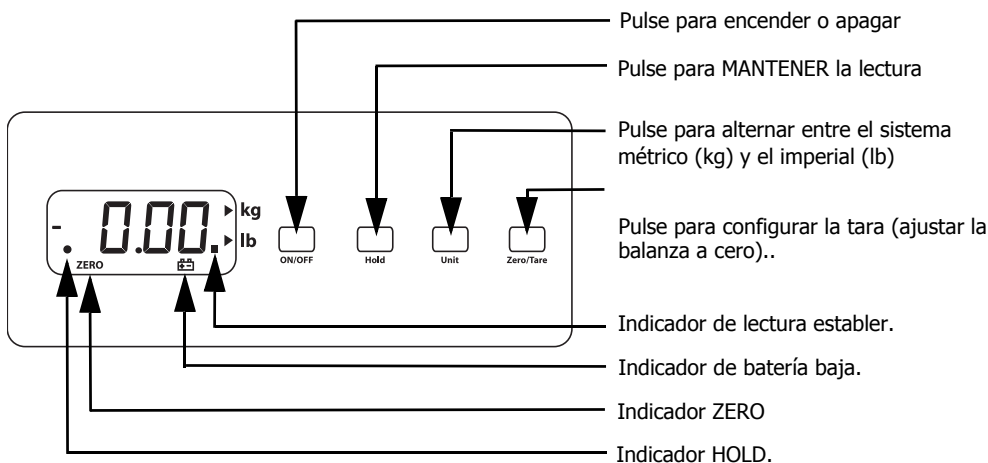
Pulse para encender o apagar

Pulse para MANTENER la lectura

Pulse para alternar entre el sistema métrico (kg) y el imperial (lb)

Pulse para configurar la tara (ajustar la balanza a cero)..

- 0.00. kg lb
ZERO

ON/OFF Hold Unit Zero/Tare

Indicador de lectura establer.

Indicador de batería baja.

Indicador ZERO

Indicador HOLD.